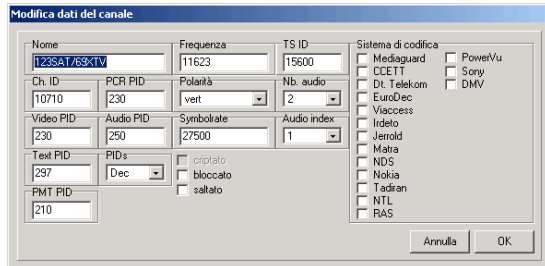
Modifica dati del canale

Nome
123SAT/69XTV

Frequenza
11623

TS ID
15600

Ch. ID
10710

PCR PID
230

Polarità
vert

Nb. audio
2

Video PID
230

Audio PID
250

Symbolrate
27500

Audio index
1

Text PID
297

PIDs
Dec

criptato
bloccato
saltato

PMT PID
210

Sistema di codifica
Mediaguard
CCETT
Dt. Telekom
EuroDec
Viaccess
Irdeto
Jerrold
Matra
NDS
Nokia
Tadiran
NTL
RAS
PowerVu
Sony
DMV

Annulla
OK